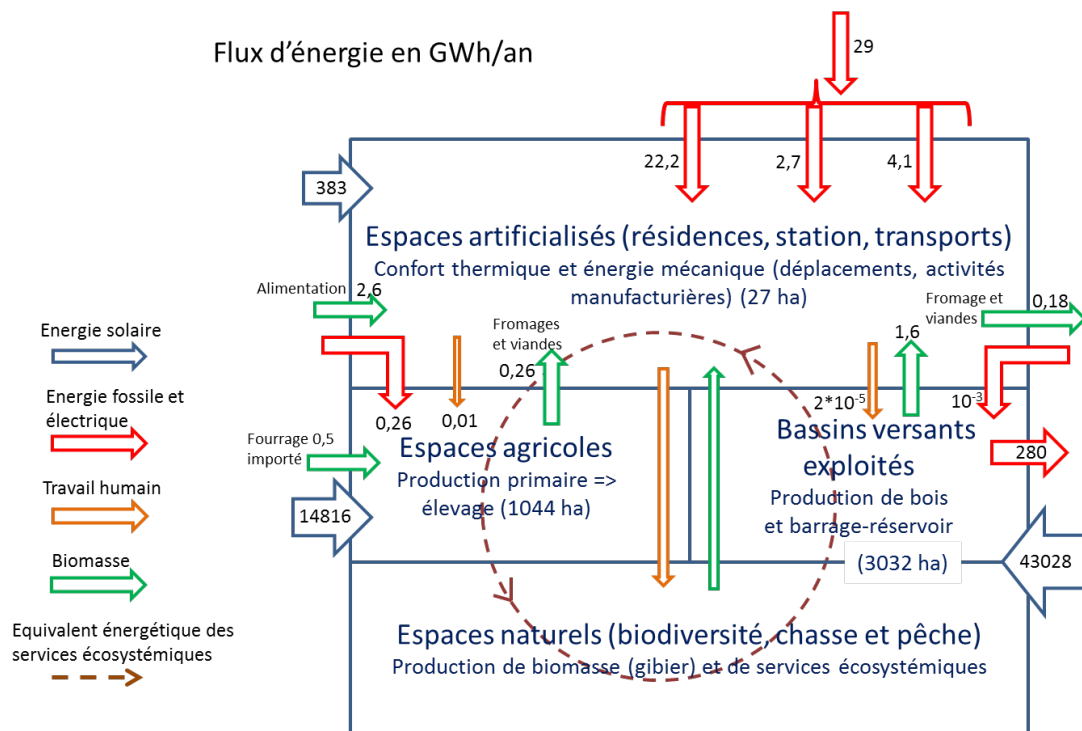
Flux d’énergie en GWh/an

29

22,2

2,7

4,1

383

Espaces artificialisés (résidences, station, transports)
Confort thermique et énergie mécanique (déplacements, activités manufacturières) (27 ha)

Alimentation 2,6

Fromage et viandes 0,18

Energie solaire

Fromages et viandes

1,6

0,26

Energie fossile et électrique

0,26

0,01

$2*10^{-5}$

$10^{-3}$

Fourrage 0,5 importé

Espaces agricoles
Production primaire => élevage (1044 ha)

Bassins versants exploités
Production de bois et barrage-réservoir

280

Travail humain

14816

(3032 ha)

43028

Biomasse

Equivalent énergétique des services écosystémiques

Espaces naturels (biodiversité, chasse et pêche)
Production de biomasse (gibier) et de services écosystémiques